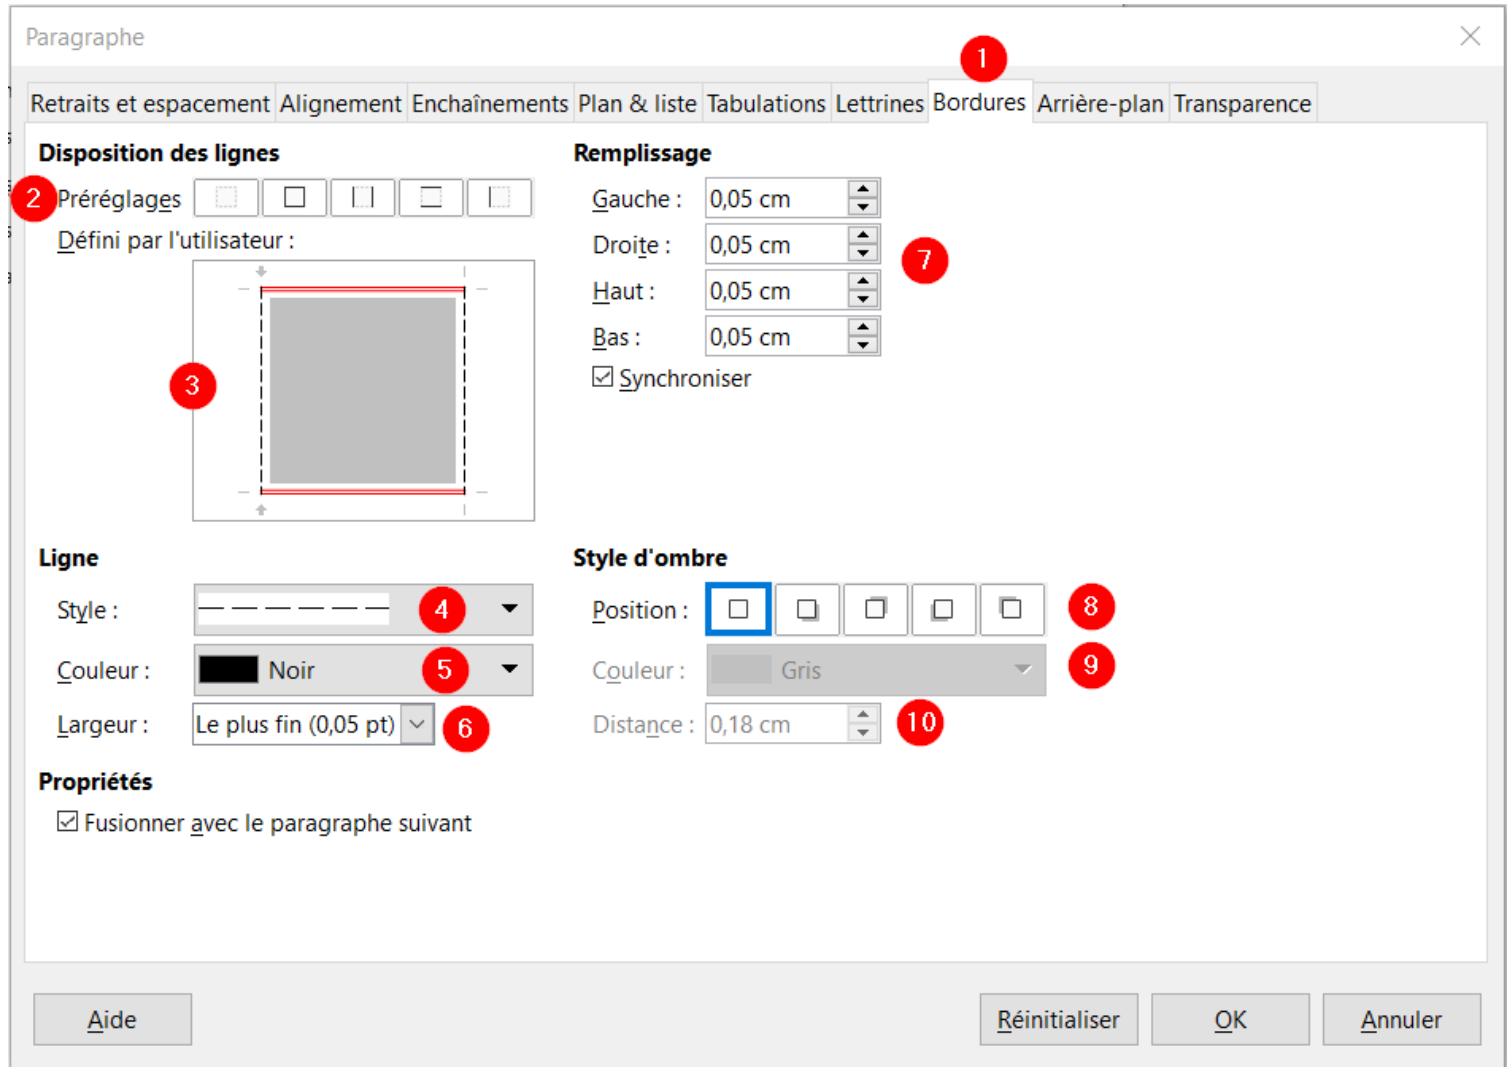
Paragraphe

Retraits et espacement | Alignement | Enchaînements | Plan & liste | Tabulations | Lettrines | Bordures | Arrière-plan | Transparence

1

Disposition des lignes

2 Préréglages

Défini par l'utilisateur :

3

Remplissage

Gauche : 0,05 cm

Droite : 0,05 cm

Haut : 0,05 cm

Bas : 0,05 cm

7

Synchroniser

Ligne

Style : 4

Couleur : Noir 5

Largeur : Le plus fin (0,05 pt) 6

Style d'ombre

Position : 8

Couleur : Gris 9

Distance : 0,18 cm 10

Propriétés

Fusionner avec le paragraphe suivant

Aide

Réinitialiser

OK

Annuler